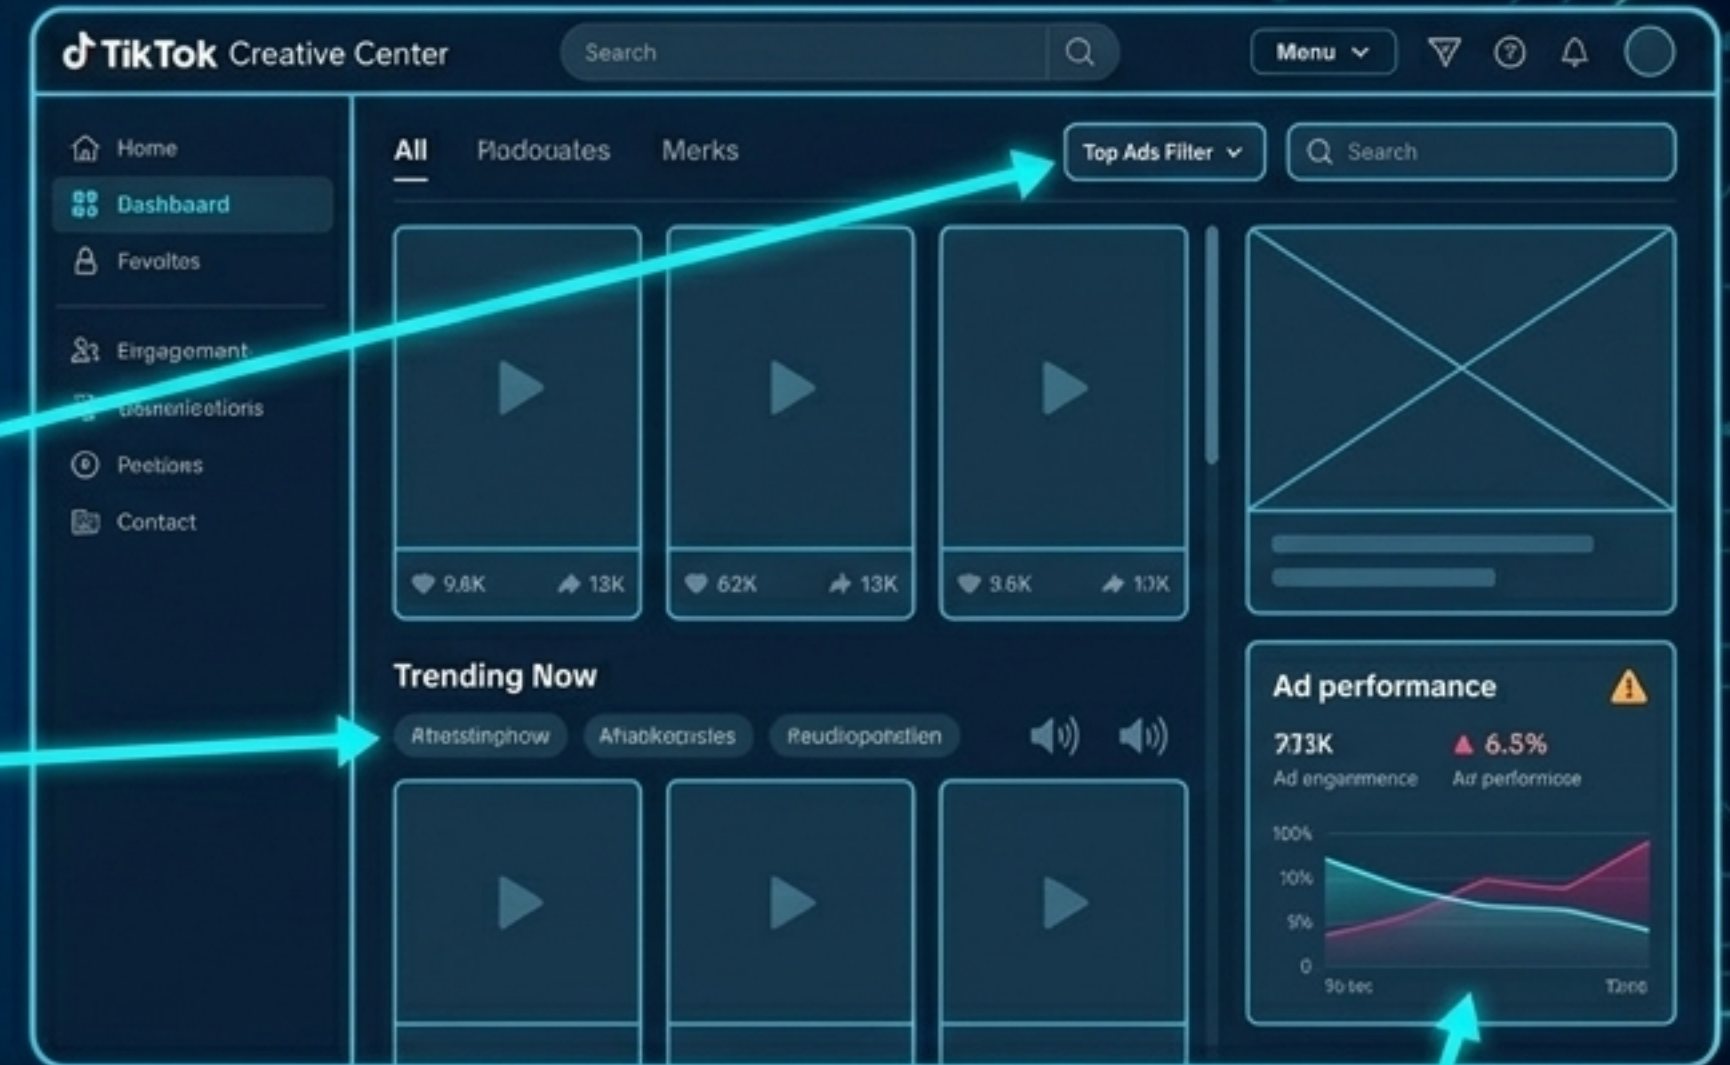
TikTok Creative Center

Search

Menu

Home
Dashbaard
Fevoltes
Engagemant
Gesnenieotioris
Peetions
Contact

All
Plodouates
Merks

Top Ads Filter

Search

9.8K 13K
62K 13K
9.6K 10K

Trending Now

Afresstinghow
Afiaokecristes
Reudiopontien

Ad performance

793K
Ad engarmence

6.5%
Ar performioce

100%
10%
5%
0
9o tec
T200